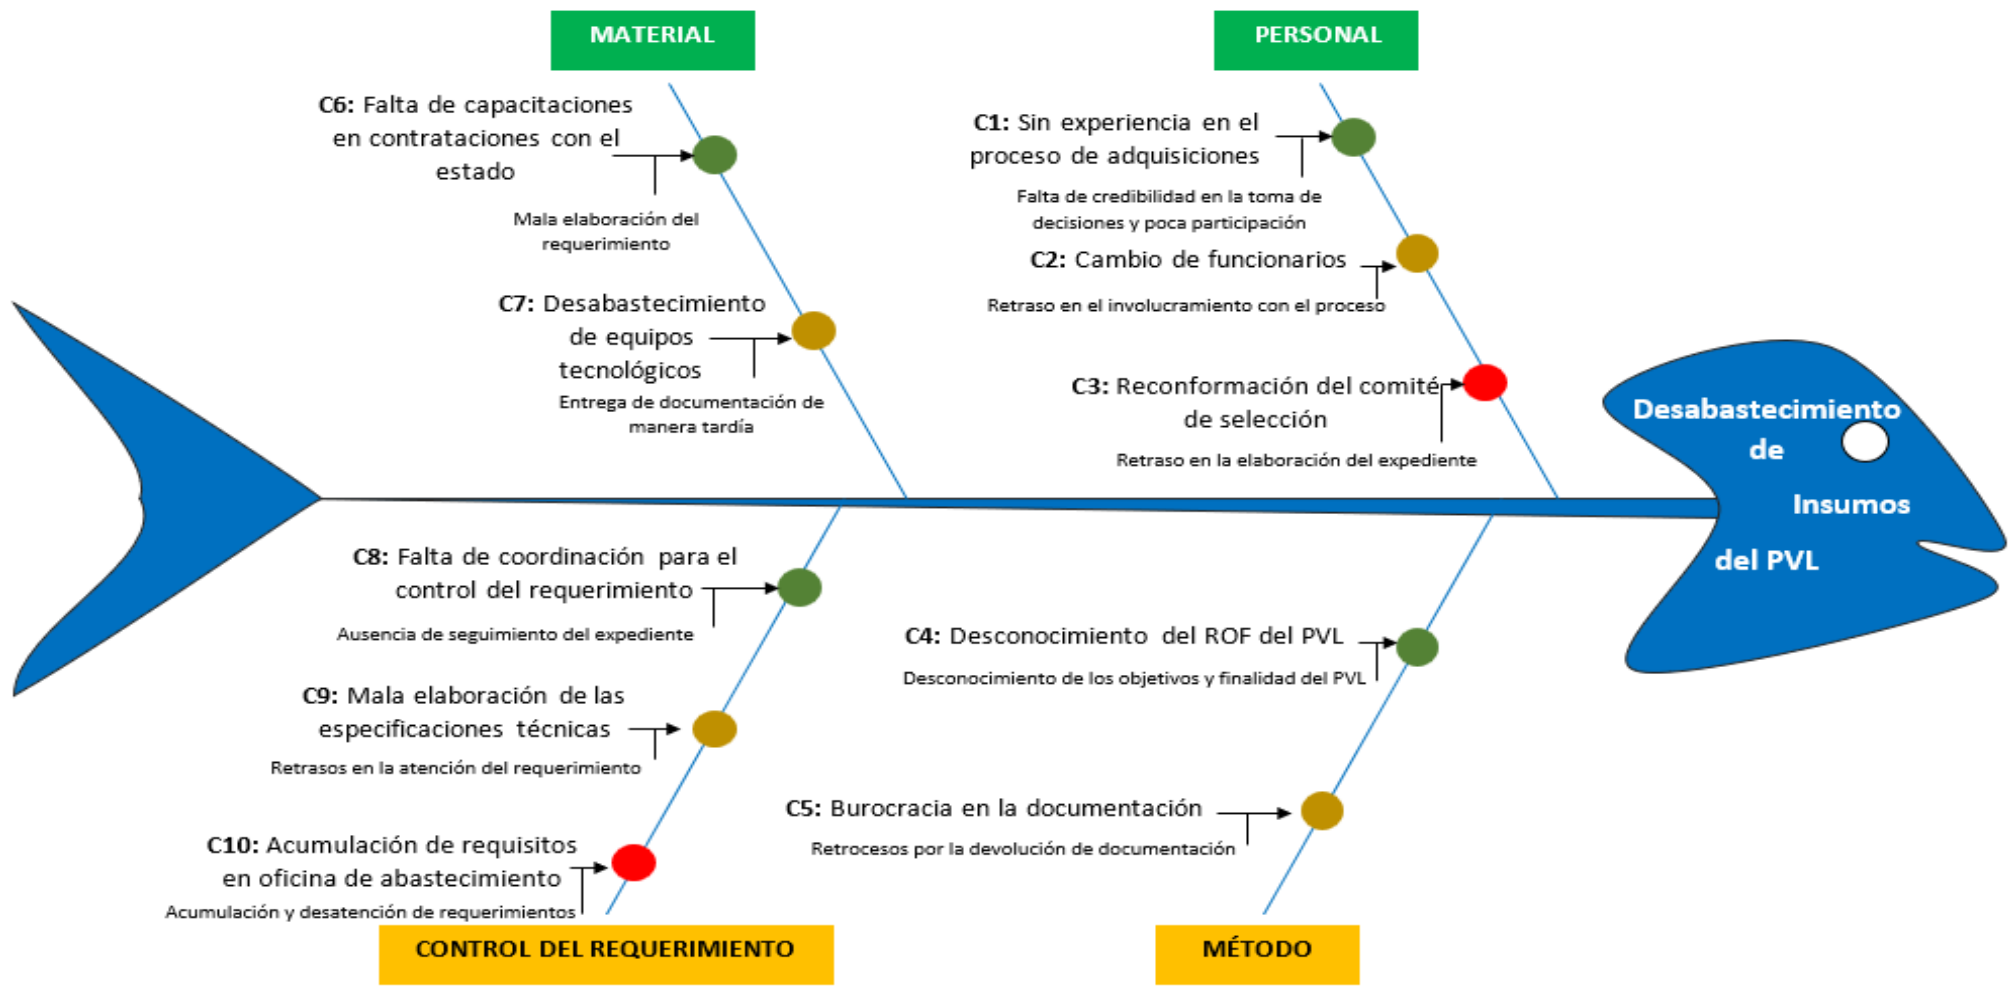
MATERIAL

C6: Falta de capacitaciones en contrataciones con el estado

Mala elaboración del requerimiento

C7: Desabastecimiento de equipos tecnológicos

Entrega de documentación de manera tardía

PERSONAL

C1: Sin experiencia en el proceso de adquisiciones

Falta de credibilidad en la toma de decisiones y poca participación

C2: Cambio de funcionarios

Retraso en el involucramiento con el proceso

C3: Reconformación del comité de selección

Retraso en la elaboración del expediente

Desabastecimiento de Insumos del PVL

C8: Falta de coordinación para el control del requerimiento

Ausencia de seguimiento del expediente

C9: Mala elaboración de las especificaciones técnicas

Retrasos en la atención del requerimiento

C10: Acumulación de requisitos en oficina de abastecimiento

Acumulación y desatención de requerimientos

CONTROL DEL REQUERIMIENTO

C4: Desconocimiento del ROF del PVL

Desconocimiento de los objetivos y finalidad del PVL

C5: Burocracia en la documentación

Retrocesos por la devolución de documentación

MÉTODO